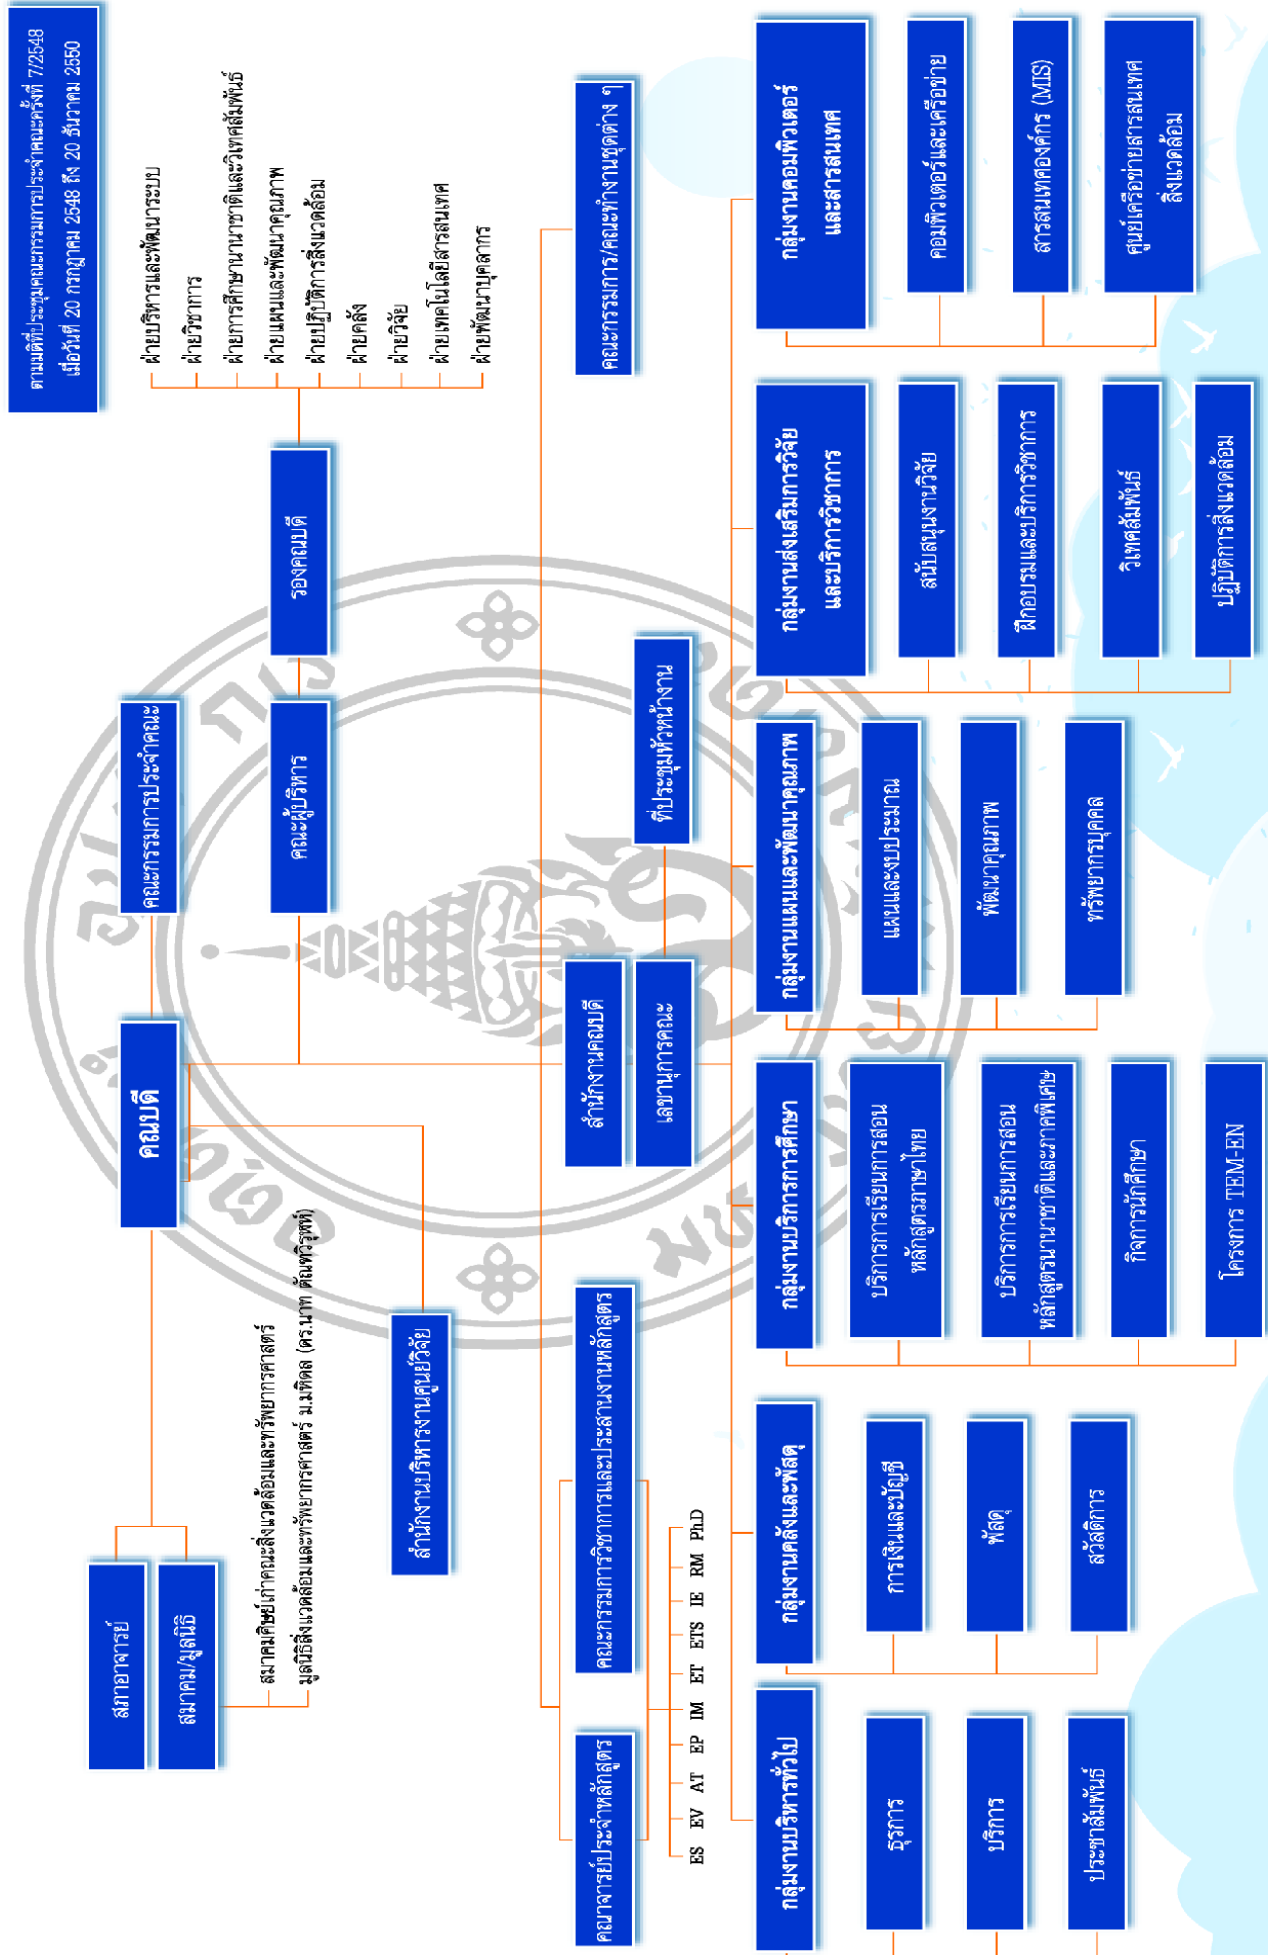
ตามมติที่ประชุมคณะกรรมการประจำคณะครั้งที่ 7/2548
เมื่อวันที่ 20 กรกฎาคม 2548 ถึง 20 ธันวาคม 2550

คณบดี

คณะกรรมการประจำคณะ

คณะผู้บริหาร

รองคณบดี

ฝ่ายบริหารและพัฒนาระบบ
ฝ่ายวิชาการ
ฝ่ายการศึกษานานาชาติและวิเทศสัมพันธ์
ฝ่ายแผนและพัฒนาคุณภาพ
ฝ่ายปฏิบัติการสิ่งแวดล้อม
ฝ่ายคลัง
ฝ่ายวิจัย
ฝ่ายเทคโนโลยีสารสนเทศ
ฝ่ายพัฒนาบุคลากร

คณะกรรมการ/คณะทำงานชุดต่าง ๆ

ที่ประชุมหัวหน้างาน

สำนักงานคณบดี

เลขานุการคณะ

สำนักงานบริหารงานศูนย์วิจัย

สภาอาจารย์

สมาคม/มูลนิธิ

สมาคมศิษย์เก่าคณะสิ่งแวดล้อมและทรัพยากรศาสตร์
มูลนิธิส่งเสริมสิ่งแวดล้อมและทรัพยากรศาสตร์ ม.มหิดล (ดร.นาท ตัณฑวิรุฬห์)

คณะกรรมการบริหารและประสานงานหลักสูตร

คณาจารย์ประจำหลักสูตร

ES EV AT EP IM ET ETS IE RM PhD

กลุ่มงานคอมพิวเตอร์และสารสนเทศ
คอมพิวเตอร์และเครือข่าย
สารสนเทศองค์กร (MIS)
ศูนย์เครือข่ายสารสนเทศสิ่งแวดล้อม

กลุ่มงานส่งเสริมการวิจัยและบริการวิชาการ
สนับสนุนงานวิจัย
ฝึกอบรมและบริการวิชาการ
วิเทศสัมพันธ์
ปฏิบัติการสิ่งแวดล้อม

กลุ่มงานแผนและพัฒนาคุณภาพ
แผนและงบประมาณ
พัฒนาคุณภาพ
ทรัพยากรบุคคล

กลุ่มงานบริการการศึกษา
บริการการเรียนการสอนหลักสูตรภาษาไทย
บริการการเรียนการสอนหลักสูตรนานาชาติและภาคพิเศษ
กิจการนักศึกษา
โครงการ TEM-EN

กลุ่มงานคลังและพัสดุ
การเงินและบัญชี
พัสดุ
สวัสดิการ

กลุ่มงานบริหารทั่วไป
ธุรการ
บริการ
ประชาสัมพันธ์